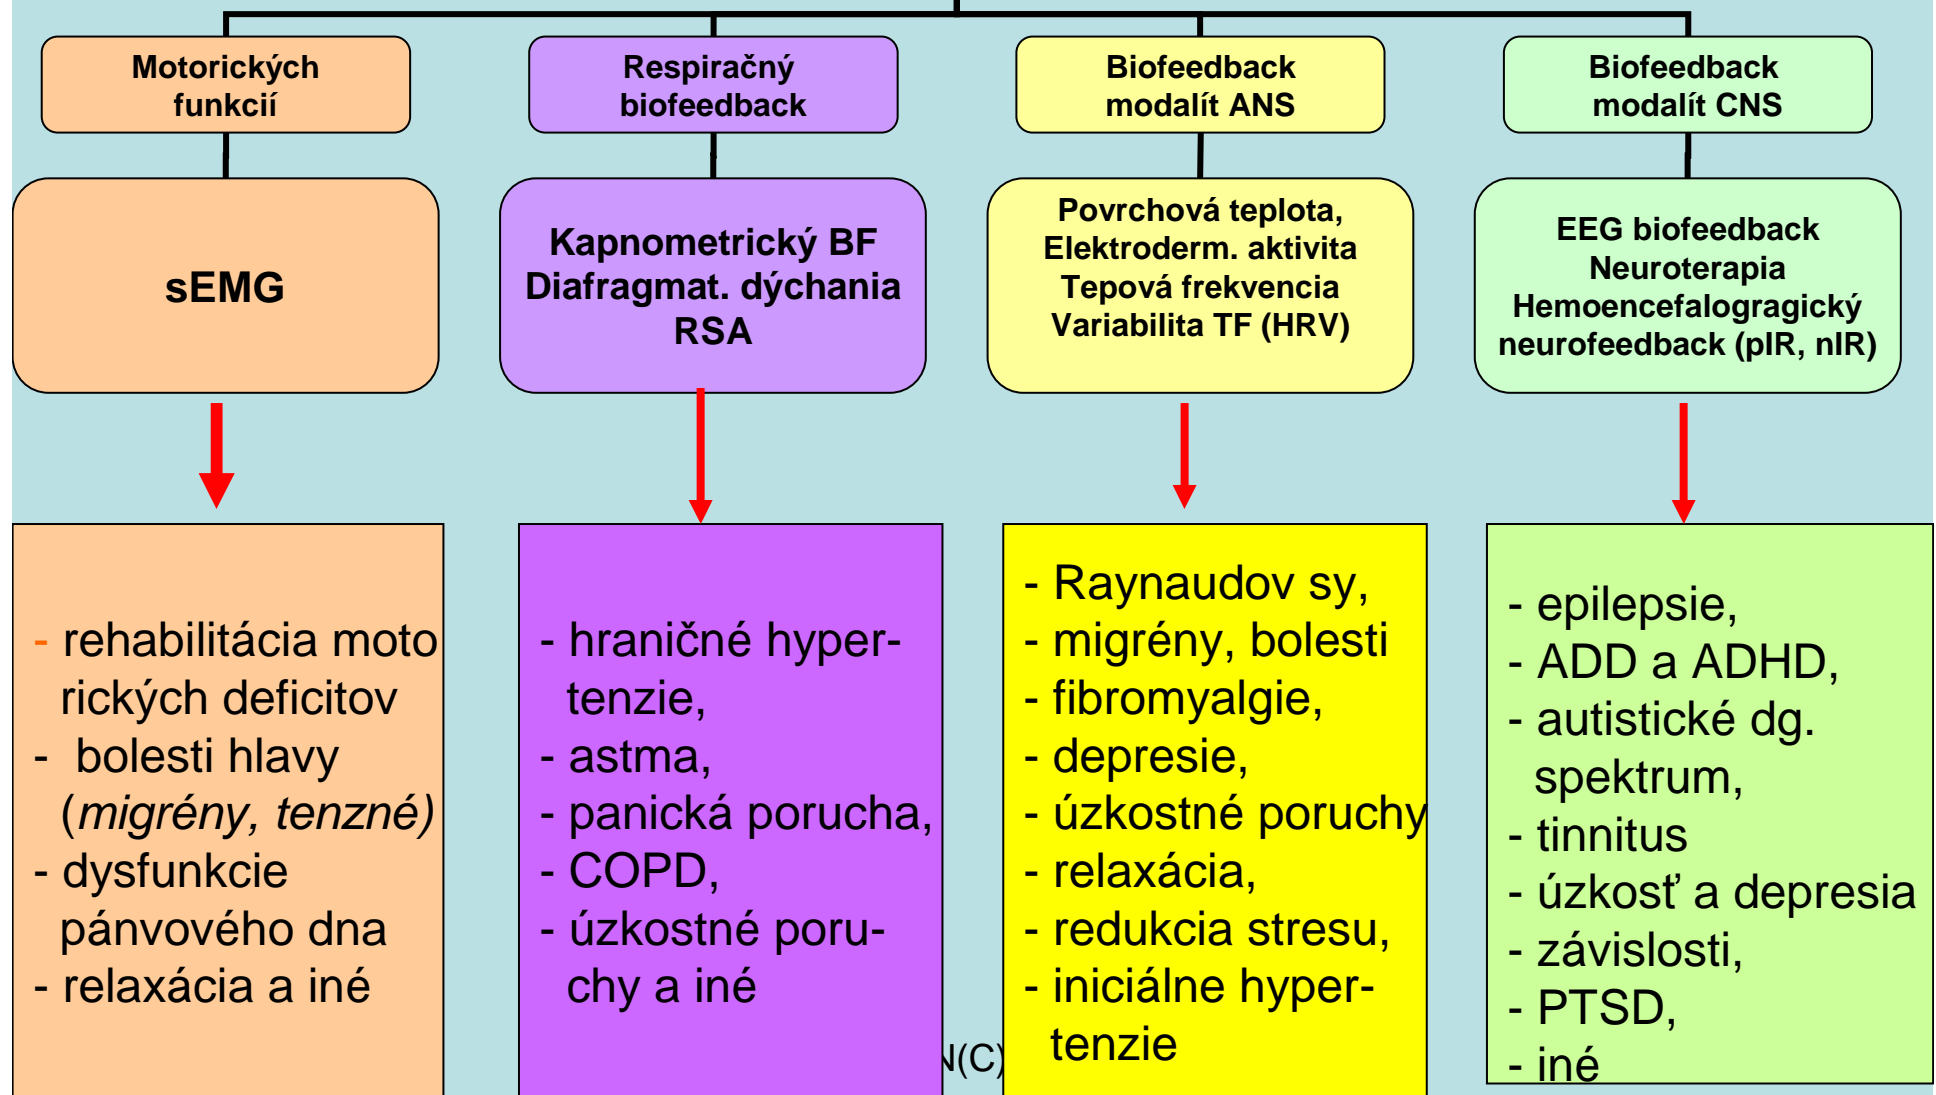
Motorických funkcií

Respiračný biofeedback

Biofeedback modalít ANS

Biofeedback modalít CNS

sEMG

Kapnometrický BF
Diafragmat. dýchania
RSA

Povrchová teplota,
Elektroderm. aktivita
Tepová frekvencia
Variabilita TF (HRV)

EEG biofeedback
Neuroterapia
Hemoencefalogragický neurofeedback (pIR, nIR)

- rehabilitácia motorických deficitov
- bolesti hlavy (*migrény, tenzné*)
- dysfunkcie pánvového dna
- relaxácia a iné

- hraničné hypertenzie,
- astma,
- panická porucha,
- COPD,
- úzkostné poruchy a iné

- Raynaudov sy,
- migrény, bolesti
- fibromyalgie,
- depresie,
- úzkostné poruchy
- relaxácia,
- redukcia stresu,
- iniciálne hypertenzie

- epilepsie,
- ADD a ADHD,
- autistické dg. spektrum,
- tinnitus
- úzkosť a depresia
- závislosti,
- PTSD,
- iné

N(C)